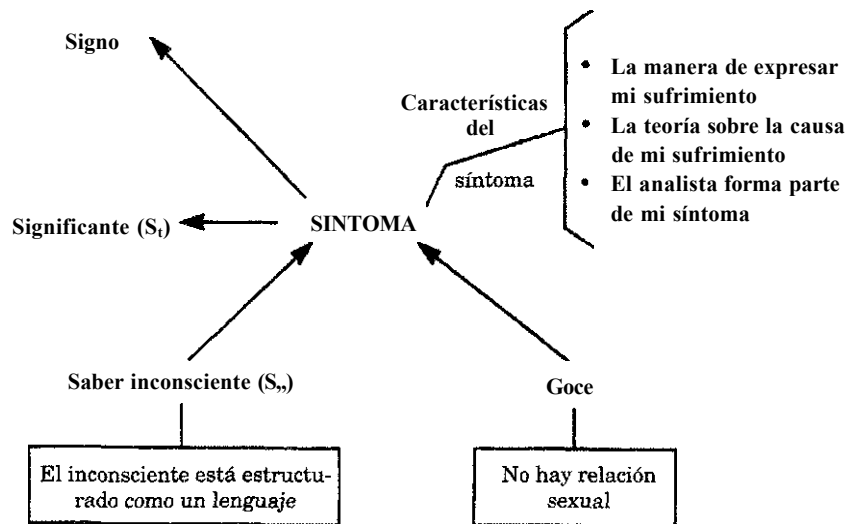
Signo

Características del síntoma

- La manera de expresar mi sufrimiento
- La teoría sobre la causa de mi sufrimiento
- El analista forma parte de mi síntoma

Significante ($S_t$)

SINTOMA

Saber inconsciente ($S_{,,}$)

Goce

El inconsciente está estructurado como un lenguaje

No hay relación sexual